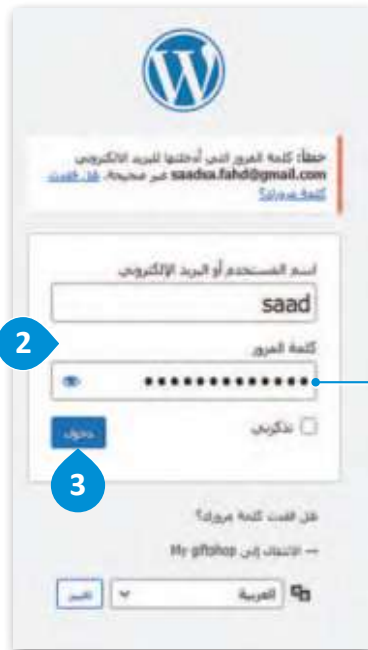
W

خطأ: كلمة المرور التي أدخلتها للبريد الإلكتروني saadsa.fahd@gmail.com غير صحيحة. هل فقدت كلمة مرورك؟

اسم المستخدم أو البريد الإلكتروني

saad

2

كلمة المرور

•••••••••••••

تذكرني

دخول

3

هل فقدت كلمة مرورك؟

← الانتقال إلى My giftshop

العربية

تغيير